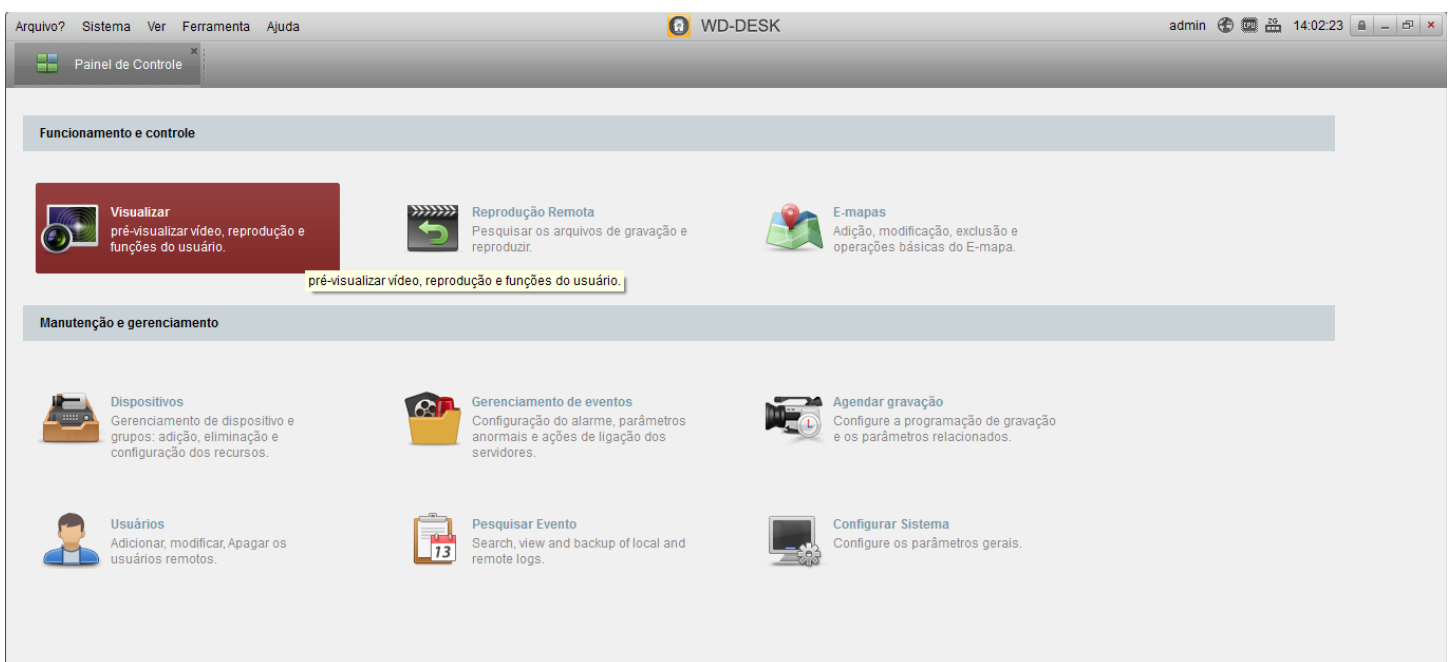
Arquivo? Sistema Ver Ferramenta Ajuda

WD-DESK

admin 14:02:23

Painel de Controle

Funcionamento e controle

Visualizar
pré-visualizar vídeo, reprodução e funções do usuário.

pré-visualizar vídeo, reprodução e funções do usuário.

Reprodução Remota
Pesquisar os arquivos de gravação e reproduzir.

E-mapas
Adição, modificação, exclusão e operações básicas do E-mapa.

Manutenção e gerenciamento

Dispositivos
Gerenciamento de dispositivo e grupos: adição, eliminação e configuração dos recursos.

Gerenciamento de eventos
Configuração do alarme, parâmetros anormais e ações de ligação dos servidores.

Agendar gravação
Configure a programação de gravação e os parâmetros relacionados.

Usuàrios
Adicionar, modificar, Apagar os usuários remotos.

13

Pesquisar Evento
Search, view and backup of local and remote logs.

Configurar Sistema
Configure os parâmetros gerais.